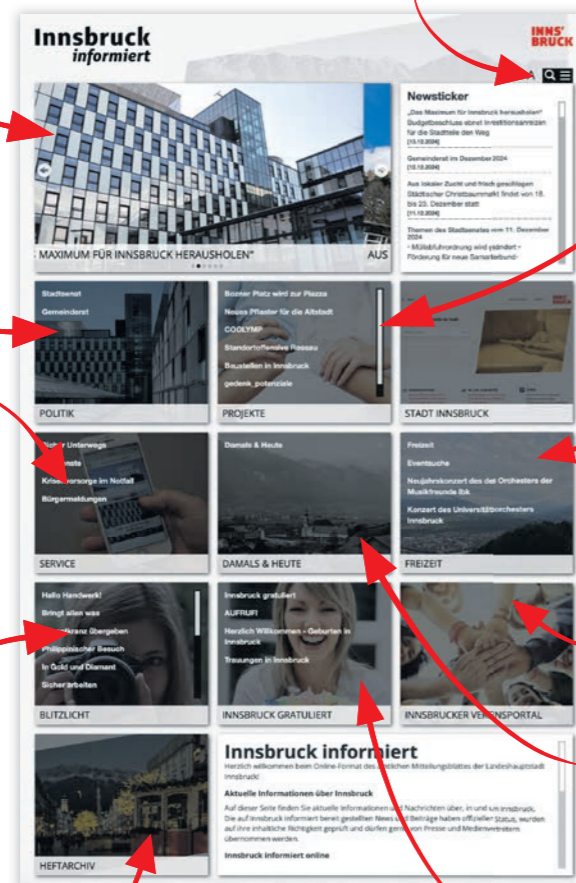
Innsbruck
informiert

INNS'
BRUCK

MAXIMUM FÜR INNSBRUCK HERAUSHOLEN"

AUS

Newsticker

„Das Maximum für Innsbruck herausholen" Budgetbeschluss ebnet Investitionsanreizen für die Stadtteile den Weg
[13.12.2024]

Gemeinderat im Dezember 2024
[13.12.2024]

Aus lokaler Zucht und frisch geschlagen Städtischer Christbaummarkt findet von 18. bis 23. Dezember statt
[11.12.2024]

Themen des Stadtsenates vom 11. Dezember 2024
• Müllabfuhrordnung wird geändert
• Förderung für neue Samariterbund-

Stadtsenat
Gemeinderat

POLITIK

Bozner Platz wird zur Piazza
Neues Pflaster für die Altstadt
COOLYMP
Standortoffensive Rossau
Baustellen in Innsbruck
gedenk_potenziale

PROJEKTE

STADT INNSBRUCK

Sicher Unterwegs
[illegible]nste
Krisenvorsorge im Notfall
Bürgermeldungen

SERVICE

Damals & Heute

DAMALS & HEUTE

Freizeit
Eventsuche
Neujahrskonzert des del Orchesters der Musikfreunde Ibk
Konzert des Universitätsorchesters Innsbruck

FREIZEIT

Hallo Handwerk!
Bringt allen was
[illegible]kranz übergeben
Philippinischer Besuch
In Gold und Diamant
Sicher arbeiten

BLITZLICHT

Innsbruck gratuliert
AUFRUF!
Herzlich Willkommen - Geburten in Innsbruck
Trauungen in Innsbruck

INNSBRUCK GRATULIERT

INNSBRUCKER VE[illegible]SPORTAL

HEFTARCHIV

Innsbruck informiert
Herzlich willkommen beim Online-Format des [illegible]lichen Mitteilungsblattes der Landeshauptstadt Innsbruck!

Aktuelle Informationen über Innsbruck

Auf dieser Seite finden Sie aktuelle Informationen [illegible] Nachrichten über, in und um Innsbruck. Die auf Innsbruck informiert bereit gestellten News und Beiträge haben offiziellen Status, wurden auf ihre inhaltliche Richtigkeit geprüft und dürfen gern von Presse und Medienvertretern übernommen werden.

Innsbruck informiert online